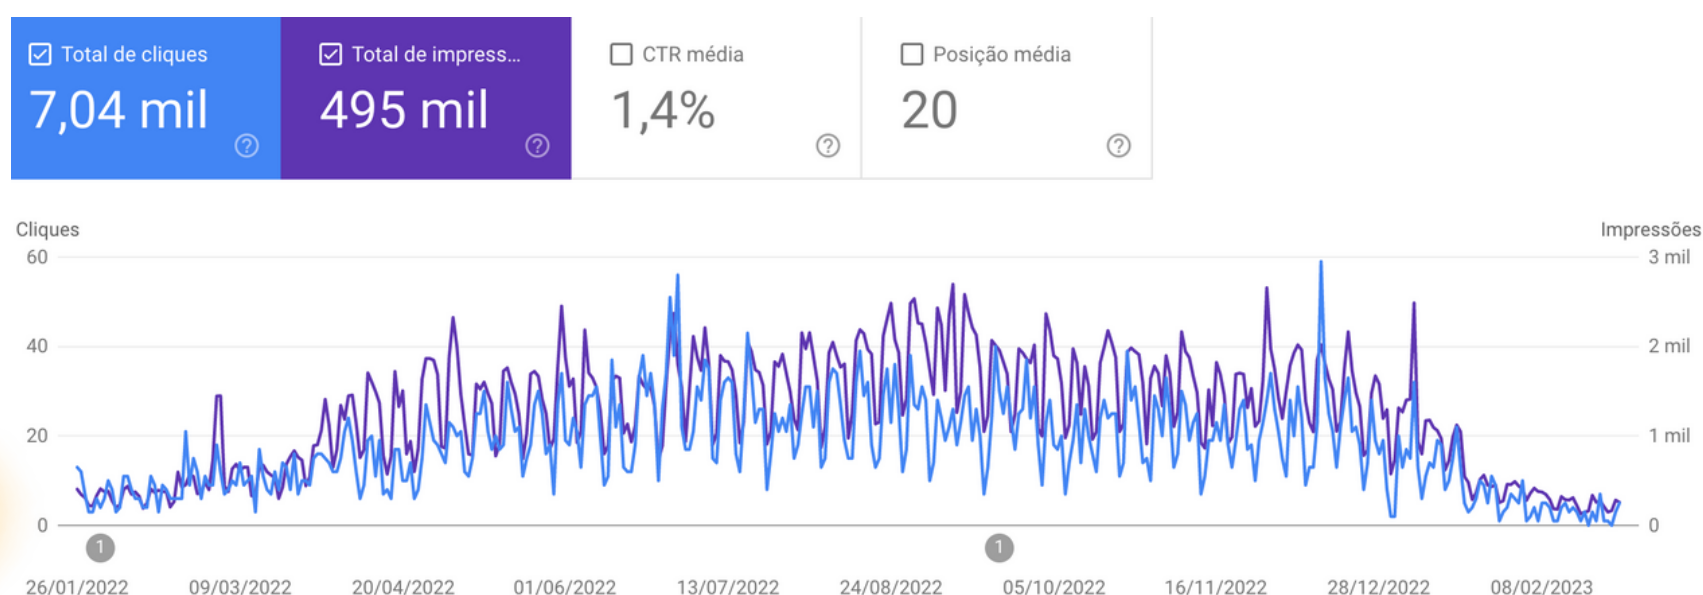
Total de cliques
7,04 mil

Total de impress...
495 mil

CTR média
1,4%

Posição média
20

Cliques
60
40
20
0

Impressões
3 mil
2 mil
1 mil
0

1
1

26/01/2022 09/03/2022 20/04/2022 01/06/2022 13/07/2022 24/08/2022 05/10/2022 16/11/2022 28/12/2022 08/02/2023